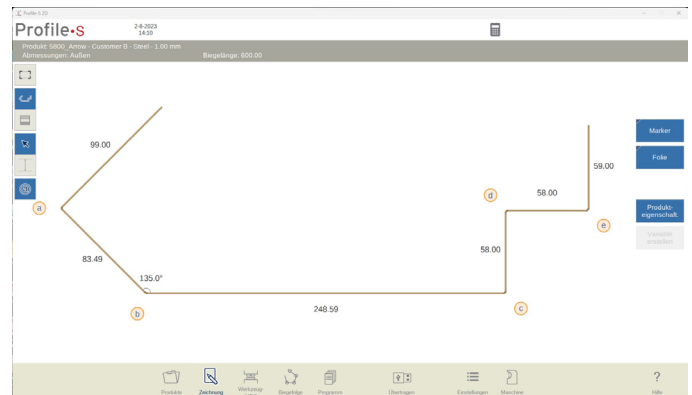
Profile 5.20

Profile•s

2-8-2023
14:10

Produkt: 5800_Arrow - Customer B - Steel - 1.00 mm
Abmessungen: Außen
Biegelänge: 600.00

99.00

a

83.49

135.0°

b

248.59

c

58.00

d

58.00

59.00

e

Marker

Folie

Produkteigenschaft.

Vorteile erstellen

Produkte

Zeichnung

Werkzeug

Biegefolge

Programm

Übertragen

Einstellungen

Maschine

?

Hilfe